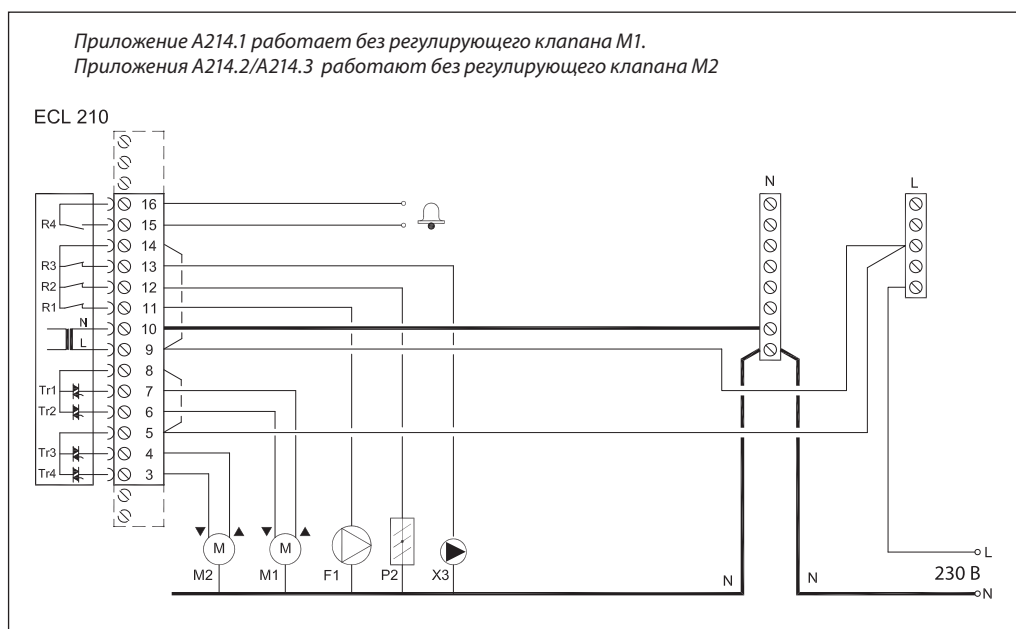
Приложение A214.1 работает без регулирующего клапана M1.
Приложения A214.2/A214.3 работают без регулирующего клапана M2

ECL 210

R4
R3
R2
R1
N
L
Tr1
Tr2
Tr3
Tr4

16
15
14
13
12
11
10
9
8
7
6
5
4
3

N
L

M
M
M2
M1
F1
P2
X3

N
N
L
230 B
N